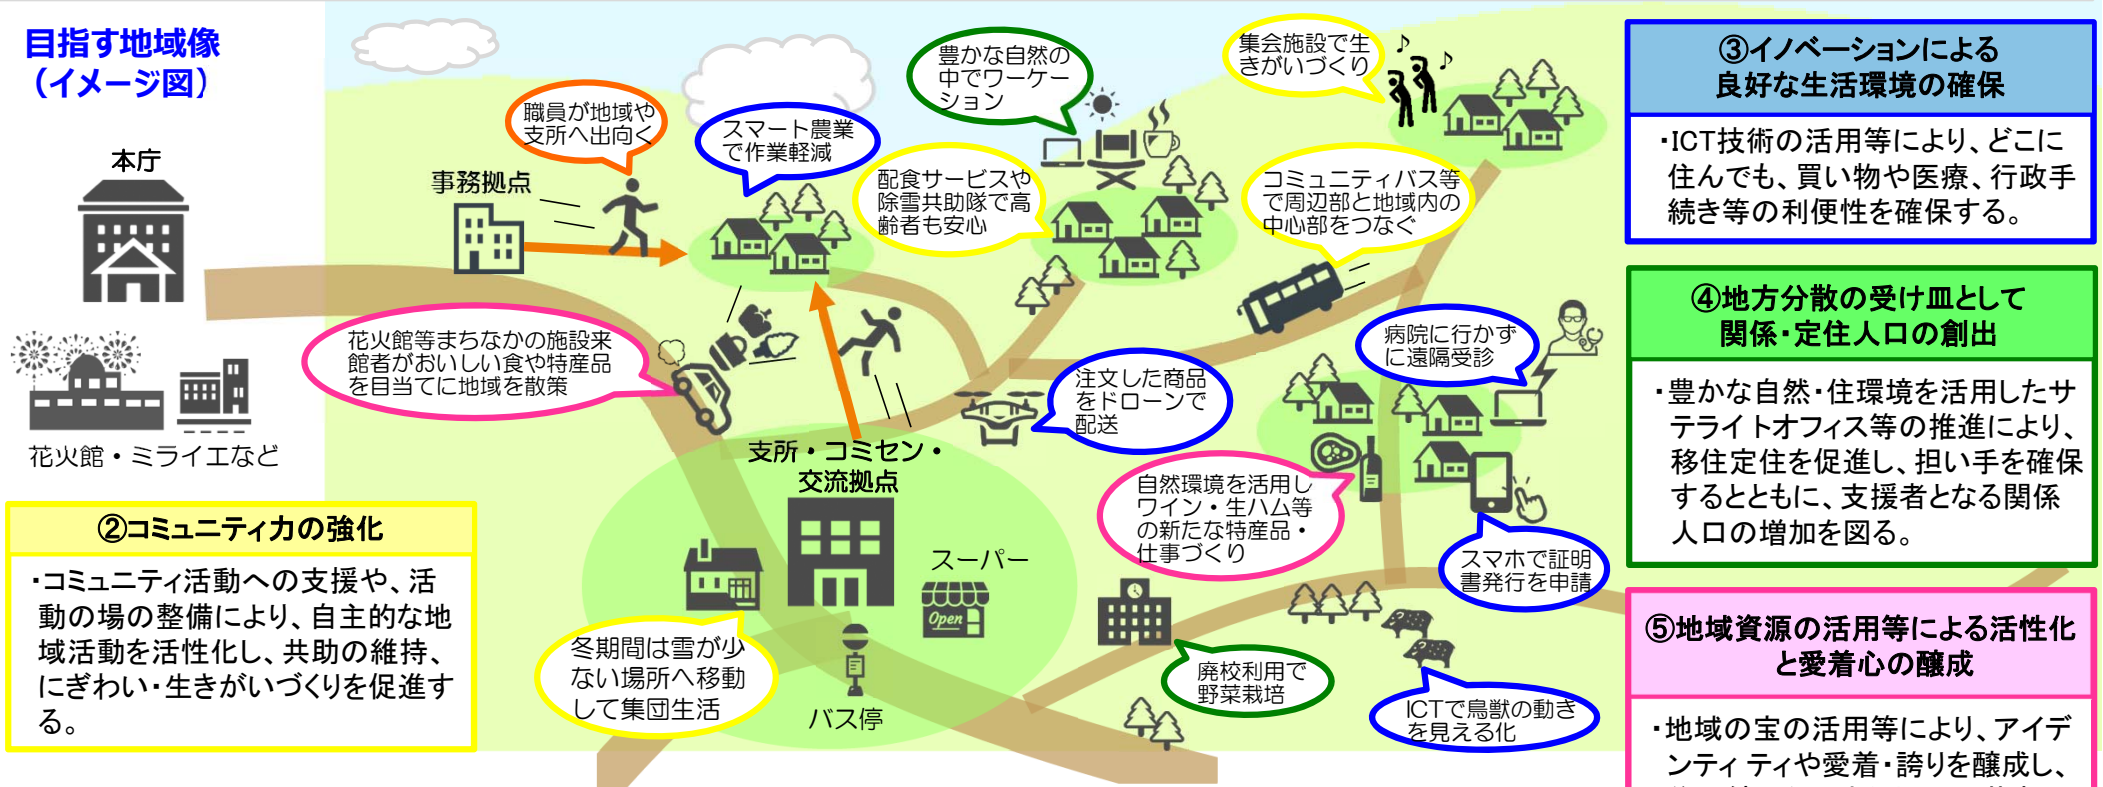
目指す地域像
（イメージ図）

本庁

花火館・ミライエなど

事務拠点

職員が地域や支所へ出向く

スマート農業で作業軽減

豊かな自然の中でワーケーション

集会施設で生きがいづくり

配食サービスや除雪共助隊で高齢者も安心

コミュニティバス等で周辺部と地域内の中心部をつなぐ

花火館等まちなかの施設来館者がおいしい食や特産品を目当てに地域を散策

病院に行かずに遠隔受診

注文した商品をドローンで配送

支所・コミセン・交流拠点

自然環境を活用しワイン・生ハム等の新たな特産品・仕事づくり

スーパー

Open

スマホで証明書発行を申請

冬期間は雪が少ない場所へ移動して集団生活

バス停

廃校利用で野菜栽培

ICTで鳥獣の動きを見える化

②コミュニティ力の強化

・コミュニティ活動への支援や、活動の場の整備により、自主的な地域活動を活性化し、共助の維持、にぎわい・生きがいづくりを促進する。

③イノベーションによる良好な生活環境の確保

・ICT技術の活用等により、どこに住んでも、買い物や医療、行政手続き等の利便性を確保する。

④地方分散の受け皿として関係・定住人口の創出

・豊かな自然・住環境を活用したサテライトオフィス等の推進により、移住定住を促進し、担い手を確保するとともに、支援者となる関係人口の増加を図る。

⑤地域資源の活用等による活性化と愛着心の醸成

・地域の宝の活用等により、アイデンティ ティや愛着・誇りを醸成し、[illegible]